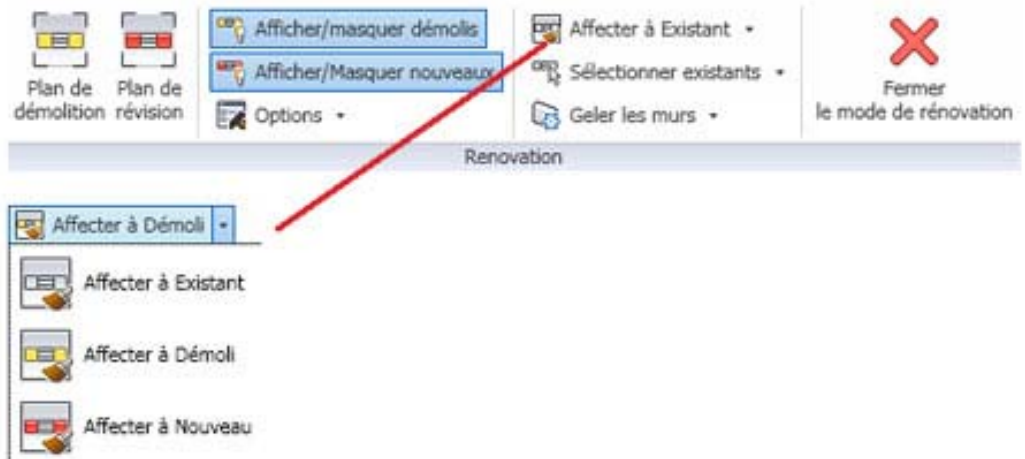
Plan de démolition

Plan de révision

Afficher/masquer démolis

Afficher/Masquer nouveaux

Options ▾

Affecter à Existant ▾

Sélectionner existants ▾

Geler les murs ▾

Fermer le mode de rénovation

Renovation

Affecter à Démoli ▾

Affecter à Existant

Affecter à Démoli

Affecter à Nouveau